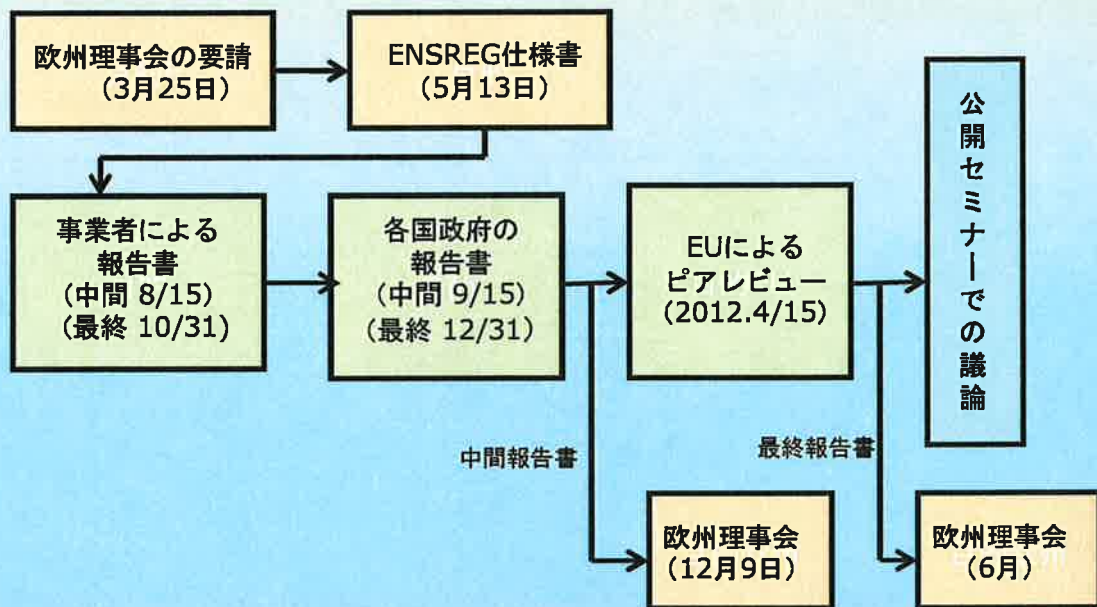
欧州理事会の要請
（3月25日）

ENSREG仕様書
（5月13日）

公開セミナーでの議論

事業者による報告書
（中間 8/15）
（最終 10/31）

各国政府の報告書
（中間 9/15）
（最終 12/31）

EUによるピアレビュー
（2012.4/15）

中間報告書

最終報告書

欧州理事会
（12月9日）

欧州理事会
（6月）